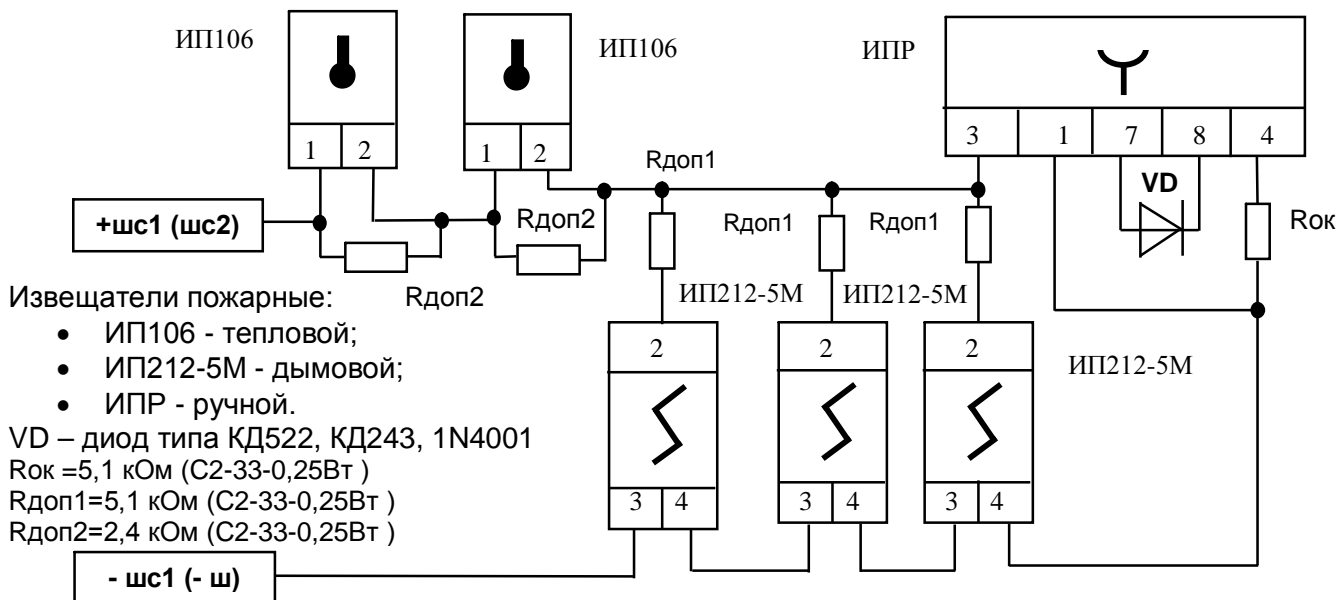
ИП106
ИП106
ИПР

1 2
1 2
3 1 7 8 4

Rдоп1
VD
+шс1 (шс2)
Rдоп2
Rдоп1
Rдоп1
Rок

Извещатели пожарные:
Rдоп2
ИП212-5М
ИП212-5М

- ИП106 - тепловой;
- ИП212-5М - дымовой;
- ИПР - ручной.

2 2 2
ИП212-5М

VD – диод типа КД522, КД243, 1N4001
Rок =5,1 кОм (С2-33-0,25Вт )
Rдоп1=5,1 кОм (С2-33-0,25Вт )
Rдоп2=2,4 кОм (С2-33-0,25Вт )

3 4 3 4 3 4

- шс1 (- ш)